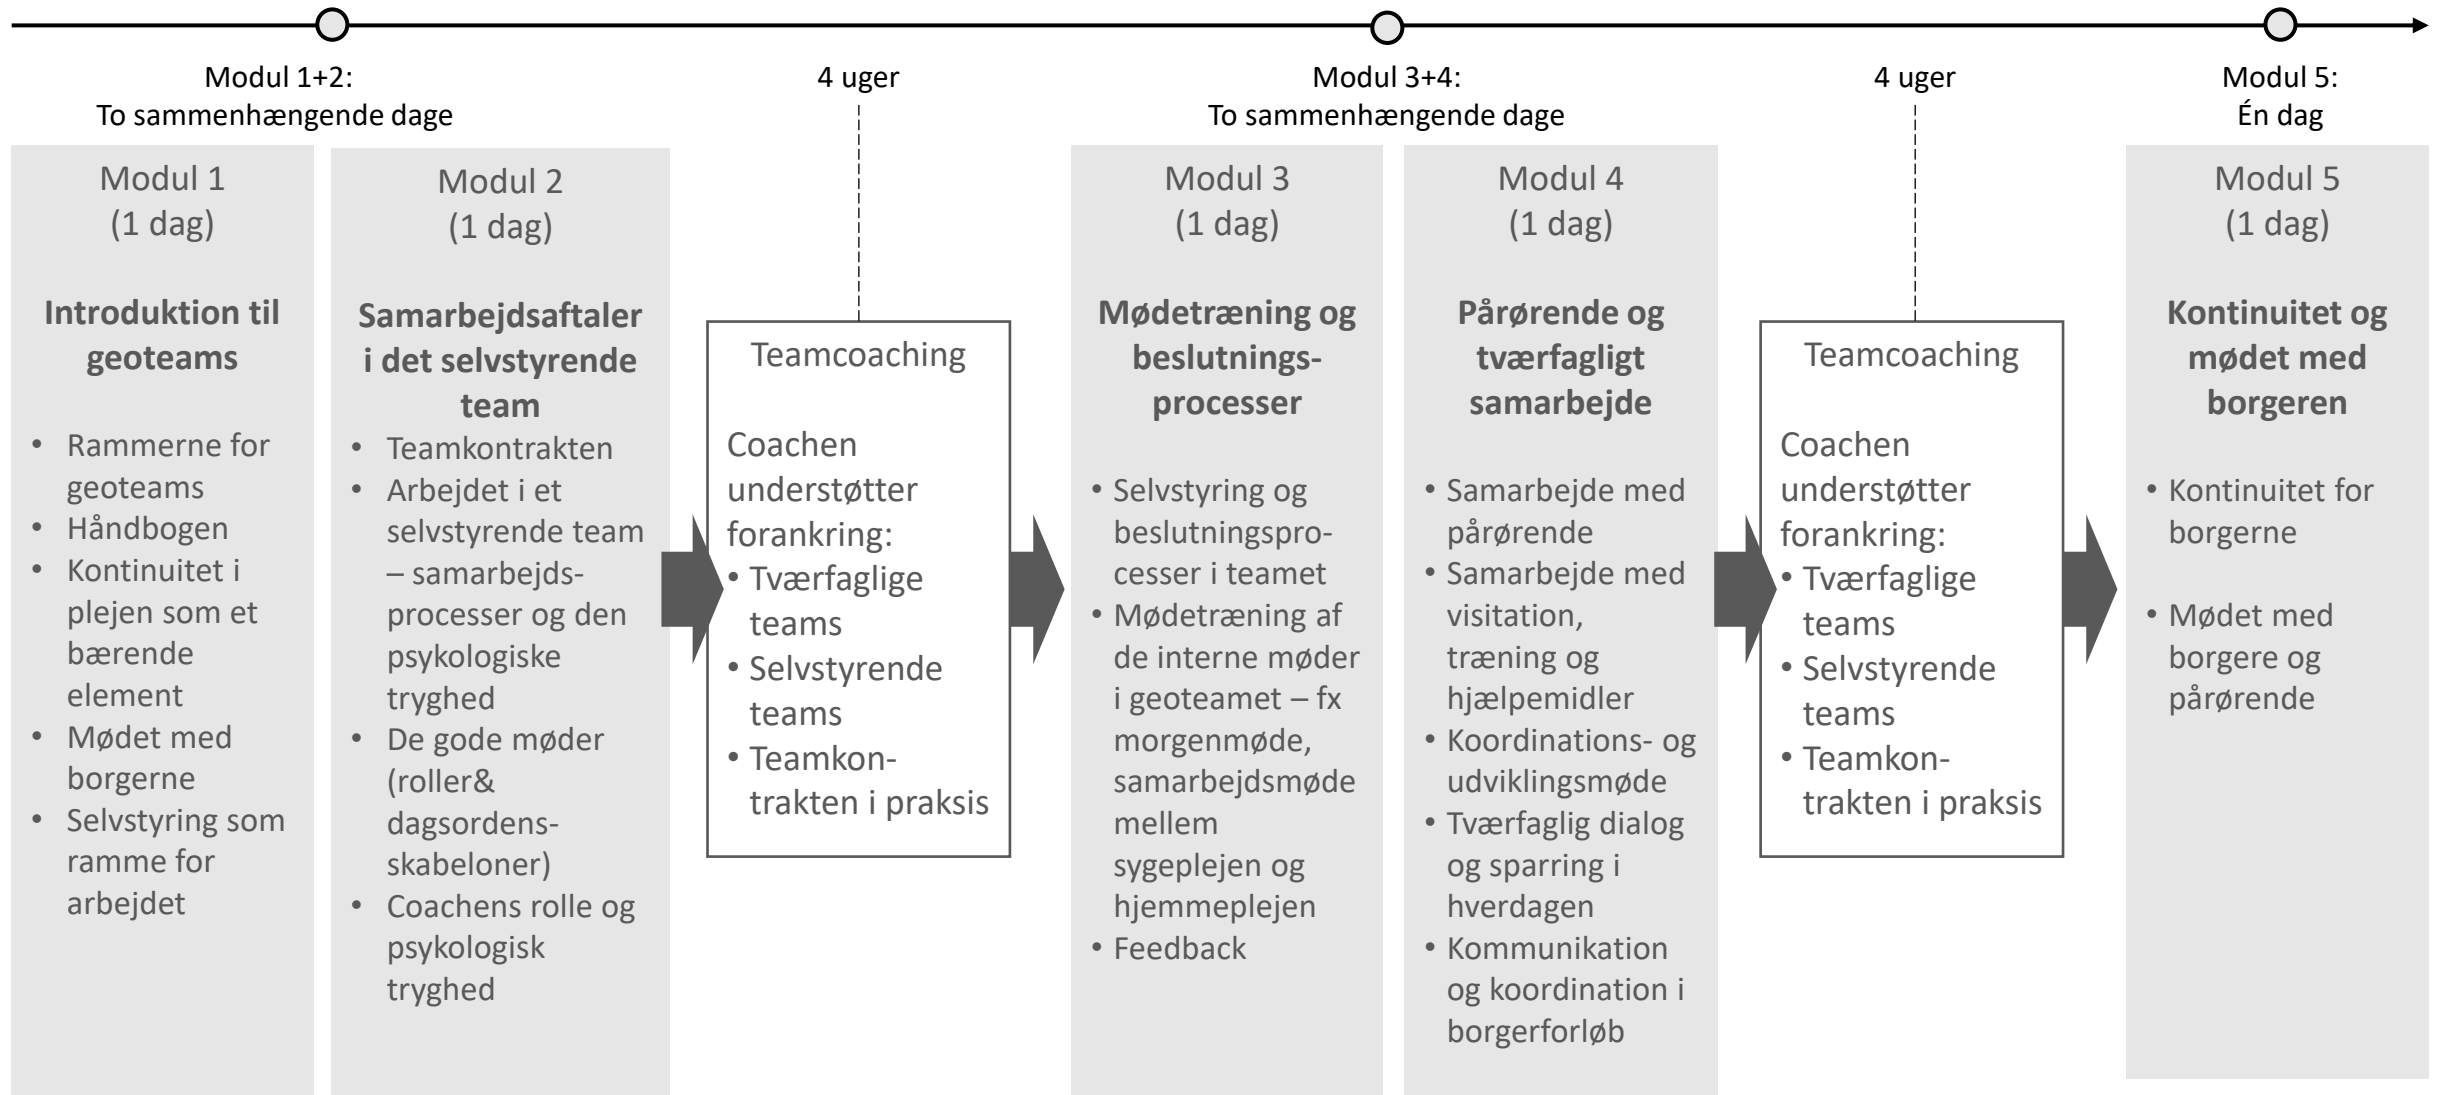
Modul 1+2:
To sammenhængende dage

4 uger

Modul 3+4:
To sammenhængende dage

4 uger

Modul 5:
Én dag

Modul 1
(1 dag)

**Introduktion til geoteams**

- Rammerne for geoteams
- Håndbogen
- Kontinuitet i plejen som et bærende element
- Mødet med borgerne
- Selvstyring som ramme for arbejdet

Modul 2
(1 dag)

**Samarbejdsaftaler i det selvstyrende team**

- Teamkontrakten
- Arbejdet i et selvstyrende team – samarbejdsprocesser og den psykologiske tryghed
- De gode møder (roller& dagsordensskabeloner)
- Coachens rolle og psykologisk tryghed

Teamcoaching

Coachen understøtter forankring:
- Tværfaglige teams
- Selvstyrende teams
- Teamkontrakten i praksis

Modul 3
(1 dag)

**Mødetræning og beslutningsprocesser**

- Selvstyring og beslutningsprocesser i teamet
- Mødetræning af de interne møder i geoteamet – fx morgenmøde, samarbejdsmøde mellem sygeplejen og hjemmeplejen
- Feedback

Modul 4
(1 dag)

**Pårørende og tværfagligt samarbejde**

- Samarbejde med pårørende
- Samarbejde med visitation, træning og hjælpemidler
- Koordinations- og udviklingsmøde
- Tværfaglig dialog og sparring i hverdagen
- Kommunikation og koordination i borgerforløb

Teamcoaching

Coachen understøtter forankring:
- Tværfaglige teams
- Selvstyrende teams
- Teamkontrakten i praksis

Modul 5
(1 dag)

**Kontinuitet og mødet med borgeren**

- Kontinuitet for borgerne
- Mødet med borgere og pårørende